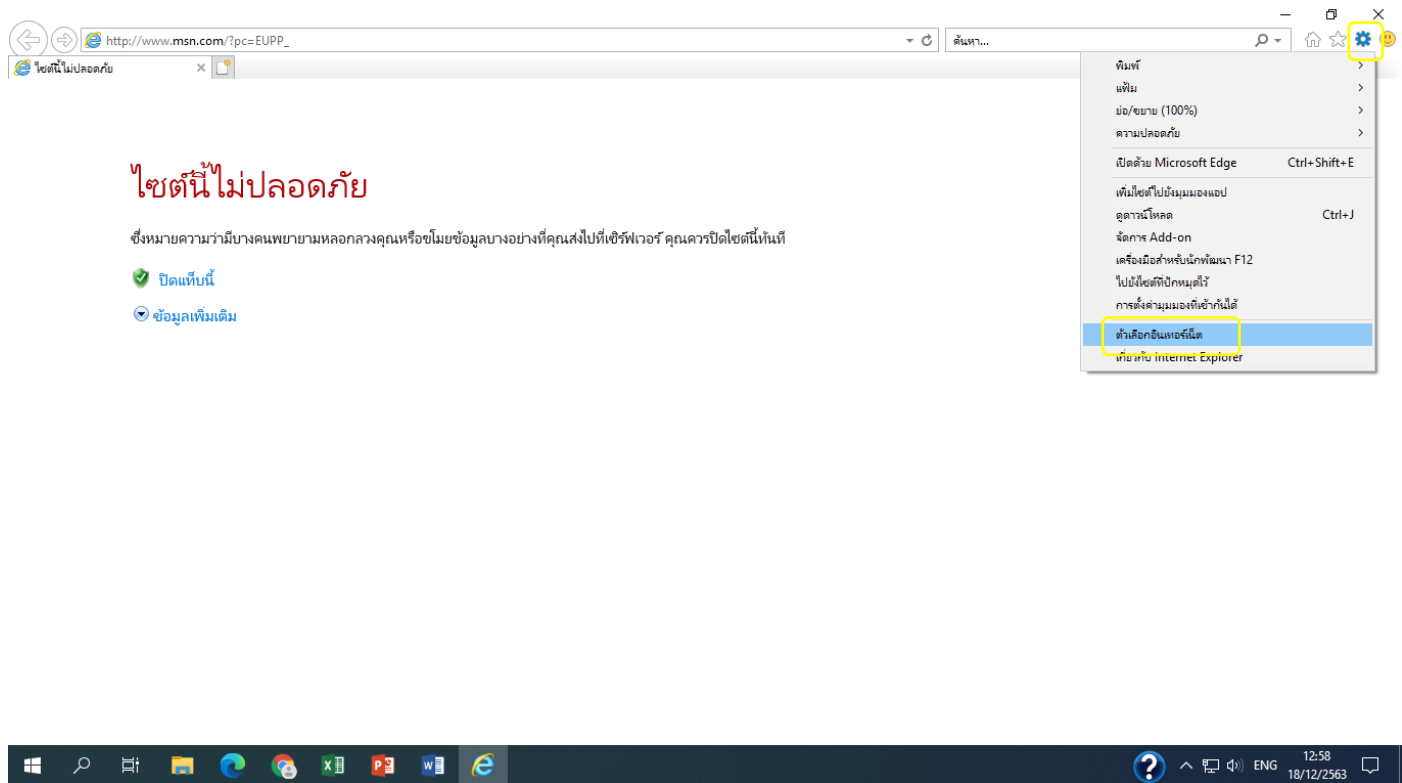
http://www.msn.com/?pc=EUPP_

ค้นหา...

ไซต์นี้ไม่ปลอดภัย

พิมพ์
แฟ้ม
ย่อ/ขยาย (100%)
ความปลอดภัย
เปิดด้วย Microsoft Edge Ctrl+Shift+E
เพิ่มไซต์ไปยังมุมมองแอป
ดูดาวน์โหลด Ctrl+J
จัดการ Add-on
เครื่องมือสำหรับนักพัฒนา F12
ไปยังไซต์ที่ปักหมุดไว้
การตั้งค่ามุมมองที่เข้ากันได้
ตัวเลือกอินเทอร์เน็ต
เกี่ยวกับ Internet Explorer

ไซต์นี้ไม่ปลอดภัย

ซึ่งหมายความว่ามีบางคนพยายามหลอกลวงคุณหรือขโมยข้อมูลบางอย่างที่คุณส่งไปที่เซิร์ฟเวอร์ คุณควรปิดไซต์นี้ทันที

ปิดแท็บนี้

ข้อมูลเพิ่มเติม

ENG 12:58 18/12/2563